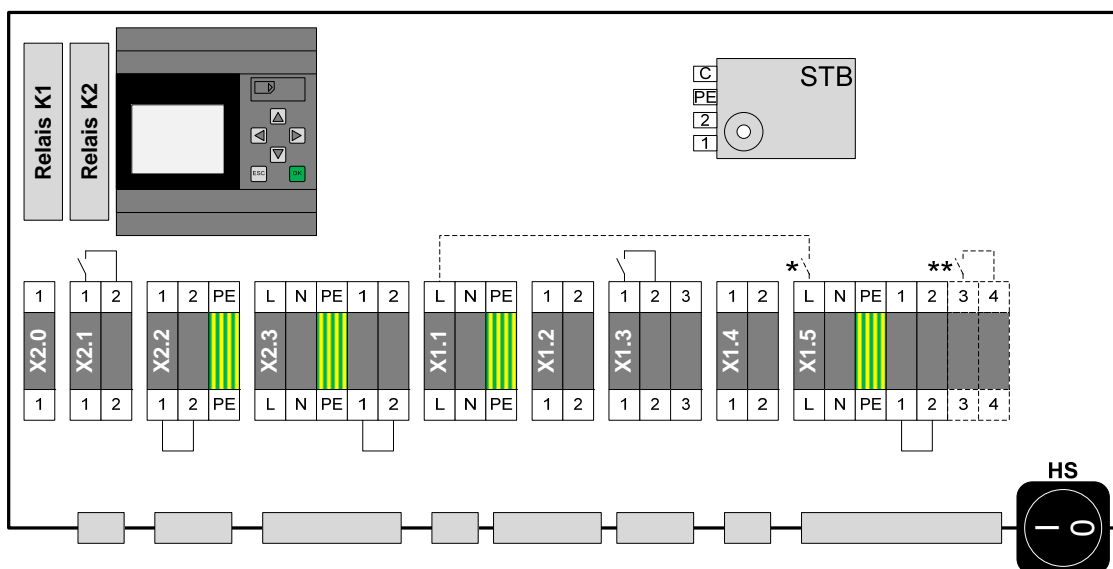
Relais K1
Relais K2

ESC
OK

STB
C
PE
2
1

*
**

1
X2.0
1

1 2
X2.1
1 2

1 2 PE
X2.2
1 2 PE

L N PE 1 2
X2.3
L N PE 1 2

L N PE
X1.1
L N PE

1 2
X1.2
1 2

1 2 3
X1.3
1 2 3

1 2
X1.4
1 2

L N PE 1 2 3 4
X1.5
L N PE 1 2 3 4

HS
— O